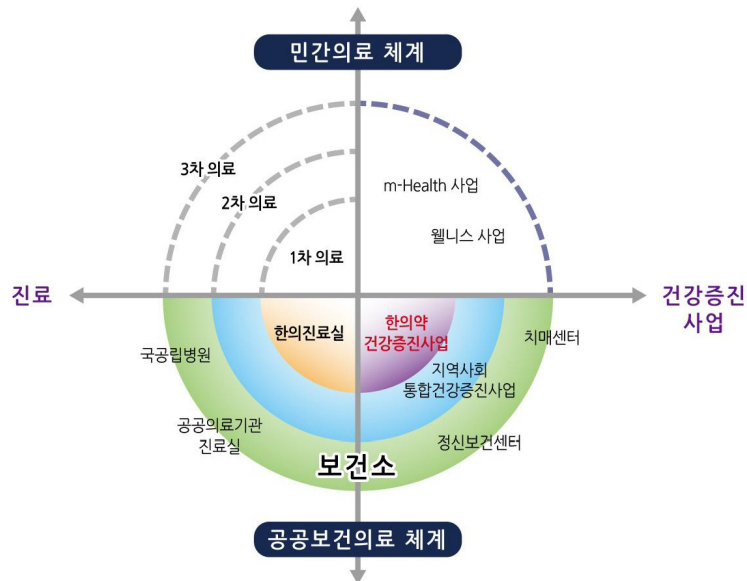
민간의료 체계

3차 의료

2차 의료

1차 의료

m-Health 사업

웰니스 사업

진료

건강증진 사업

한의진료실

한의약 건강증진사업

치매센터

국공립병원

지역사회 통합건강증진사업

공공의료기관 진료실

정신보건센터

보건소

공공보건의료 체계